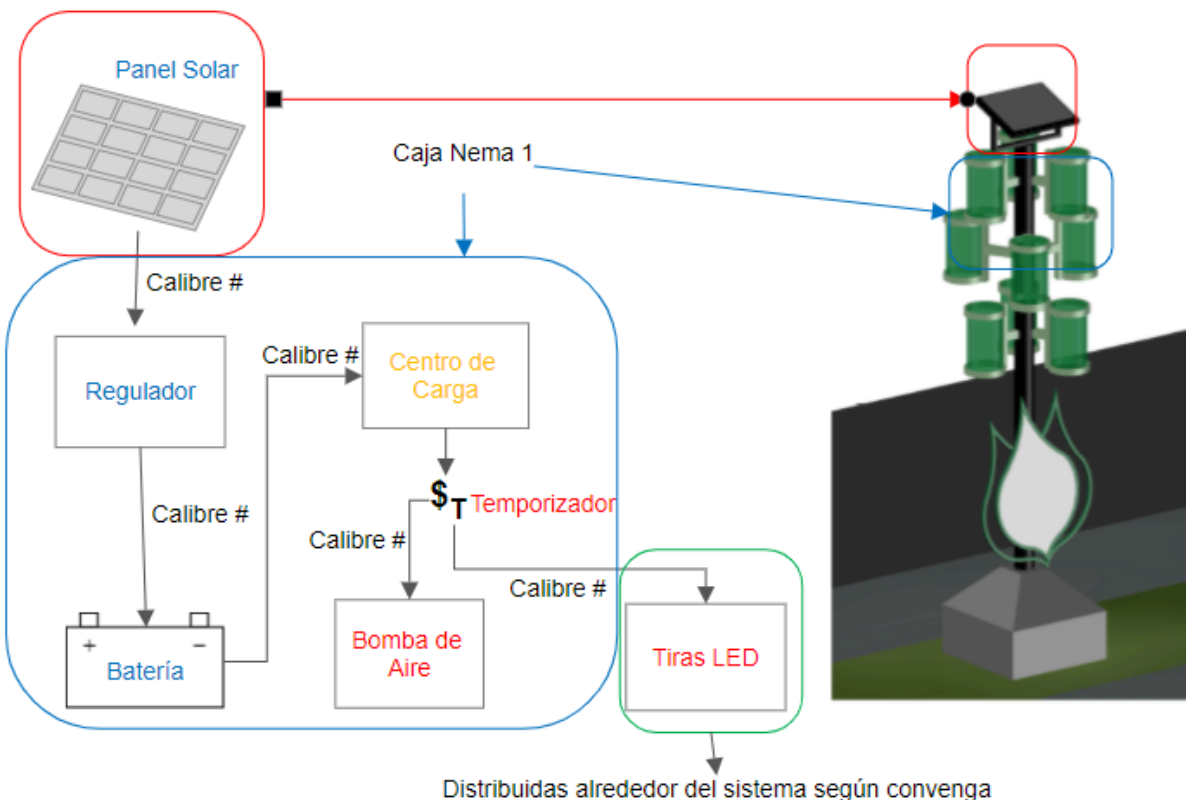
Panel Solar

Caja Nema 1

Calibre #

Regulador

Calibre #

Centro de Carga

Calibre #

$_T$ Temporizador

Calibre #

Calibre #

+ −

Batería

Bomba de Aire

Tiras LED

Distribuidas alrededor del sistema según convenga